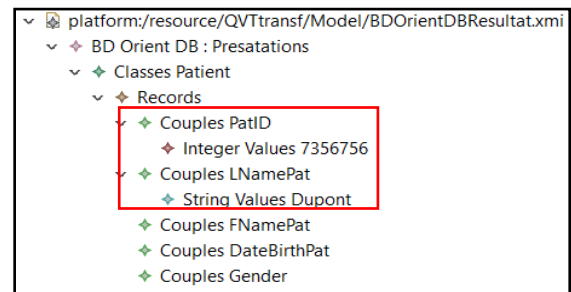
platform:/resource/QVTtransf/Model/BDOrientDBResultat.xmi
BD Orient DB : Presatations
Classes Patient
Records
Couples PatID
Integer Values 7356756
Couples LNamePat
String Values Dupont
Couples FNamePat
Couples DateBirthPat
Couples Gender